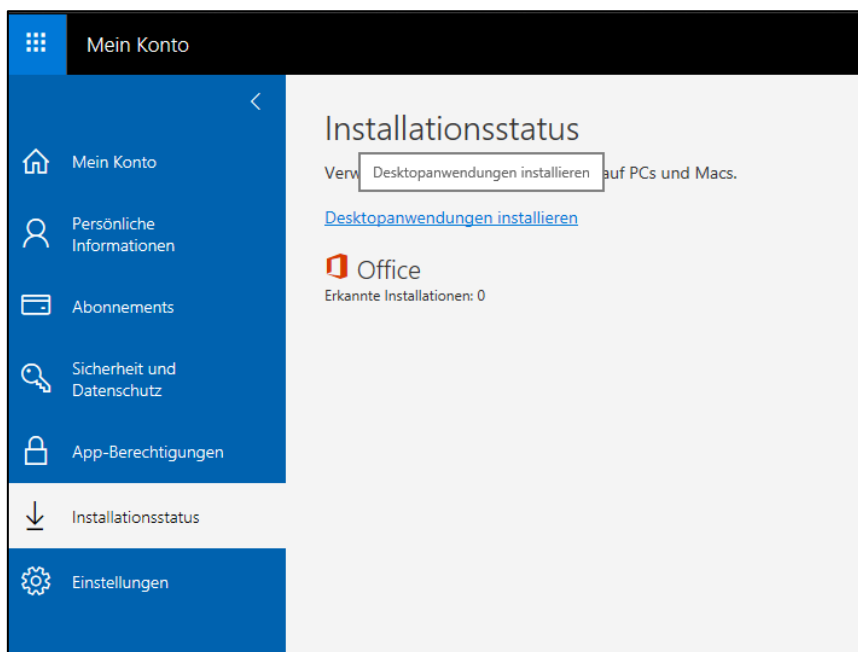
Mein Konto

Mein Konto

Persönliche Informationen

Abonnements

Sicherheit und Datenschutz

App-Berechtigungen

Installationsstatus

Einstellungen

Installationsstatus

Verw Desktopanwendungen installieren auf PCs und Macs.

Desktopanwendungen installieren

Office

Erkannte Installationen: 0